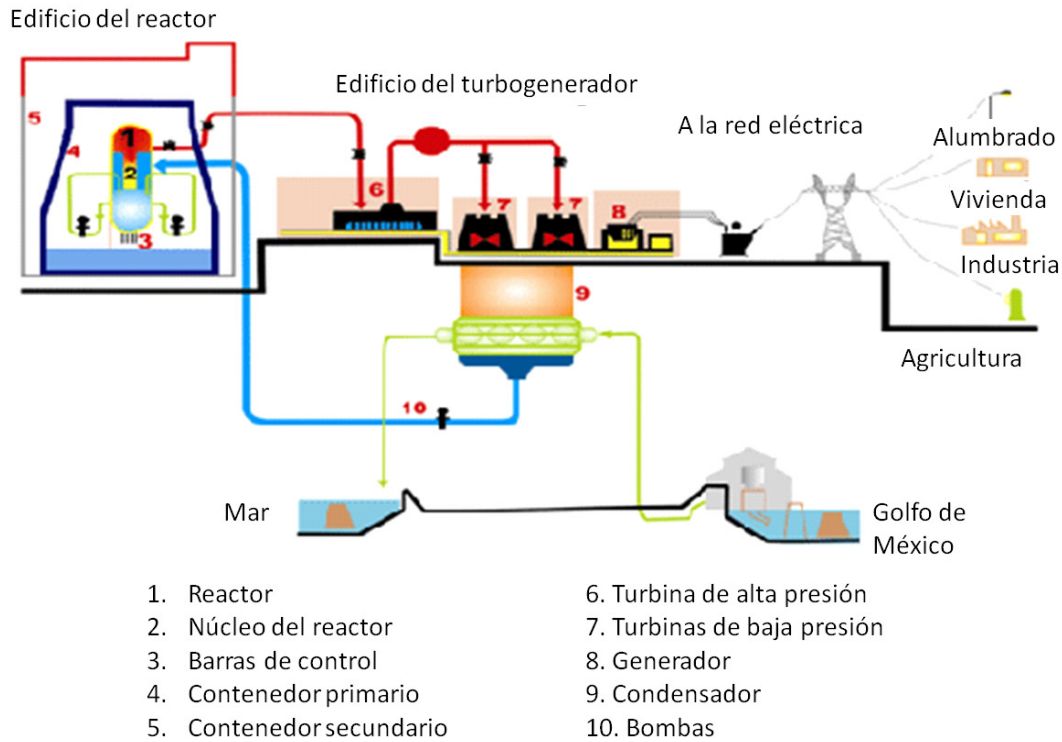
Edificio del reactor

Edificio del turbogenerador

A la red eléctrica

Alumbrado

Vivienda

Industria

Agricultura

5

4

1

2

3

6

7

7

8

9

10

Mar

Golfo de México

1. Reactor
2. Núcleo del reactor
3. Barras de control
4. Contenedor primario
5. Contenedor secundario

6. Turbina de alta presión
7. Turbinas de baja presión
8. Generador
9. Condensador
10. Bombas